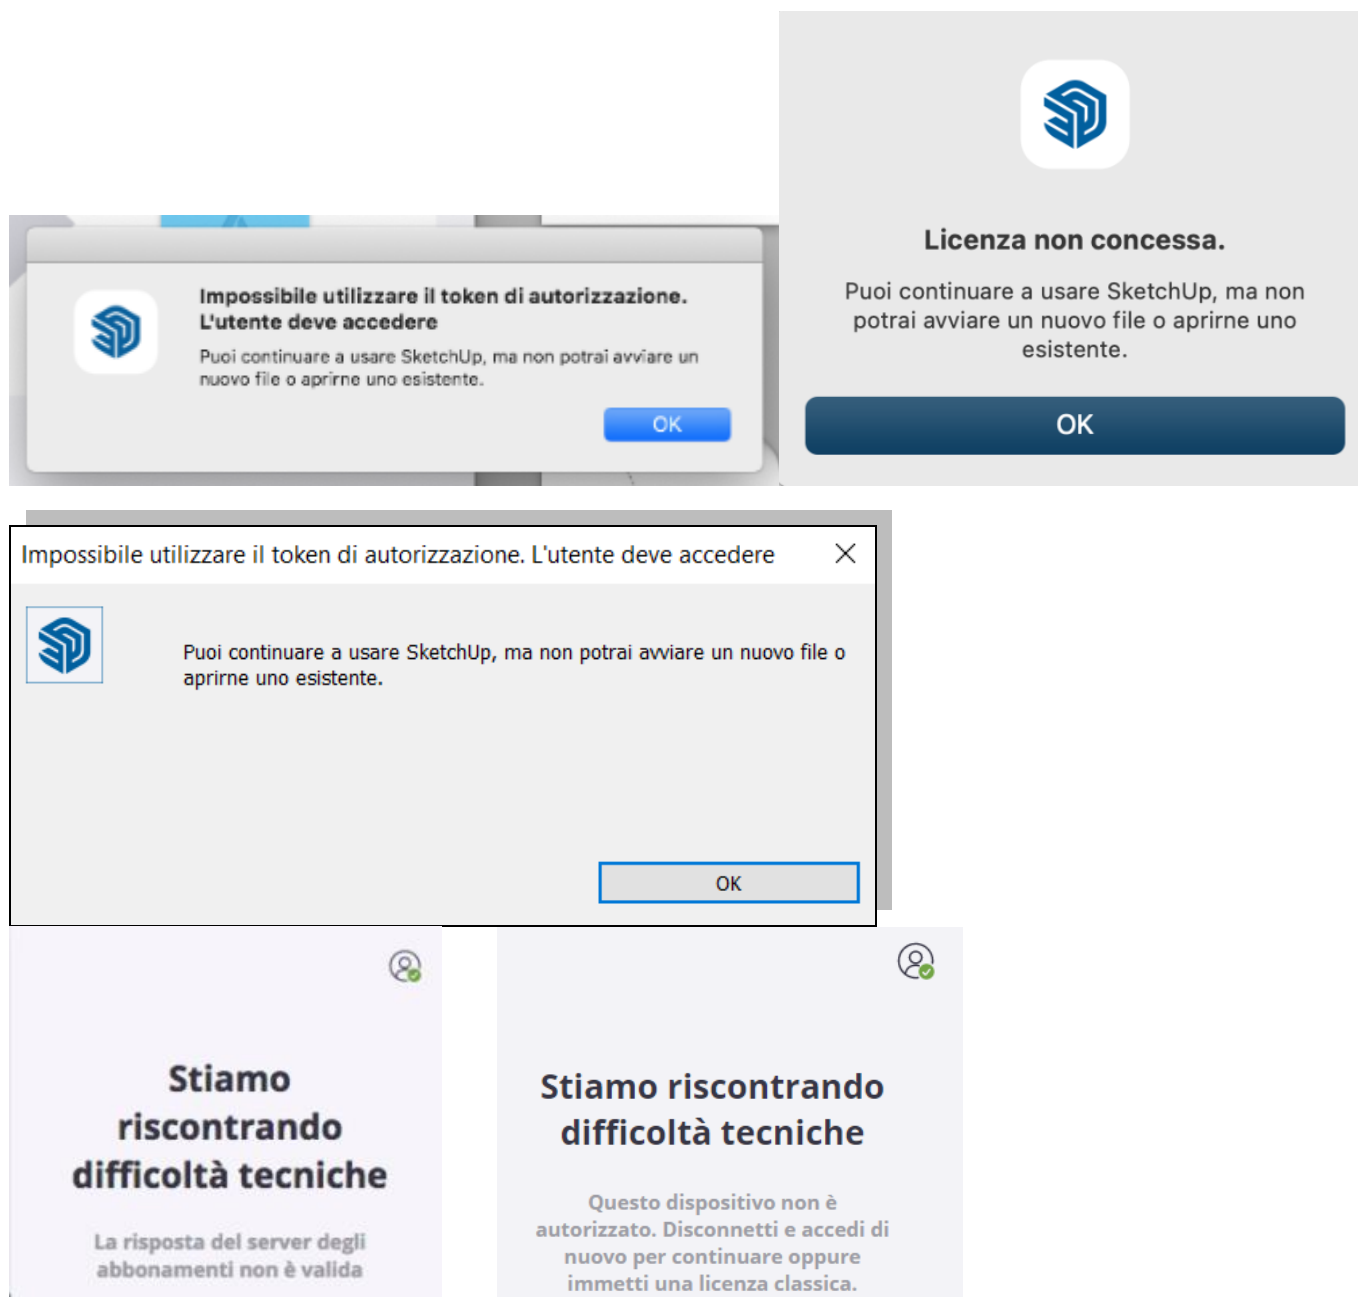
Impossibile utilizzare il token di autorizzazione. L'utente deve accedere

Puoi continuare a usare SketchUp, ma non potrai avviare un nuovo file o aprirne uno esistente.

OK

Licenza non concessa.

Puoi continuare a usare SketchUp, ma non potrai avviare un nuovo file o aprirne uno esistente.

OK

Impossibile utilizzare il token di autorizzazione. L'utente deve accedere

Puoi continuare a usare SketchUp, ma non potrai avviare un nuovo file o aprirne uno esistente.

OK

Stiamo riscontrando difficoltà tecniche

La risposta del server degli abbonamenti non è valida

Stiamo riscontrando difficoltà tecniche

Questo dispositivo non è autorizzato. Disconnetti e accedi di nuovo per continuare oppure immetti una licenza classica.